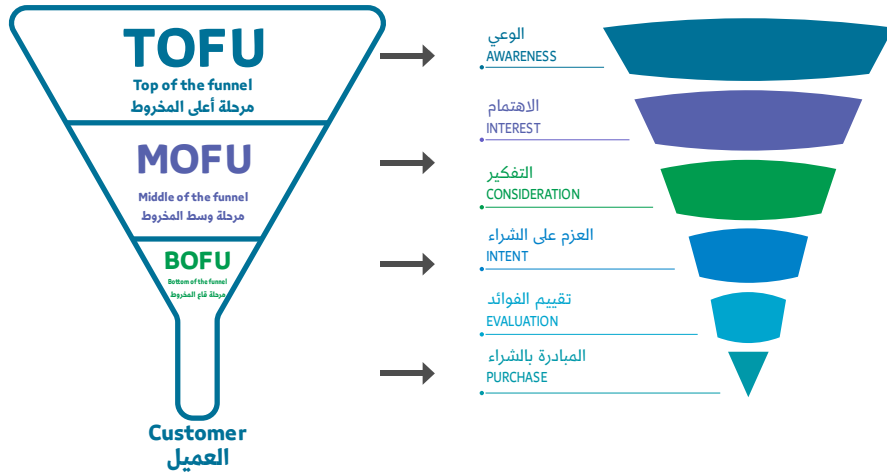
TOFU
Top of the funnel
مرحلة أعلى المخروط

MOFU
Middle of the funnel
مرحلة وسط المخروط

BOFU
Bottom of the funnel
مرحلة قاع المخروط

Customer
العميل

الوعي
AWARENESS

الاهتمام
INTEREST

التفكير
CONSIDERATION

العزم على الشراء
INTENT

تقييم الفوائد
EVALUATION

المبادرة بالشراء
PURCHASE